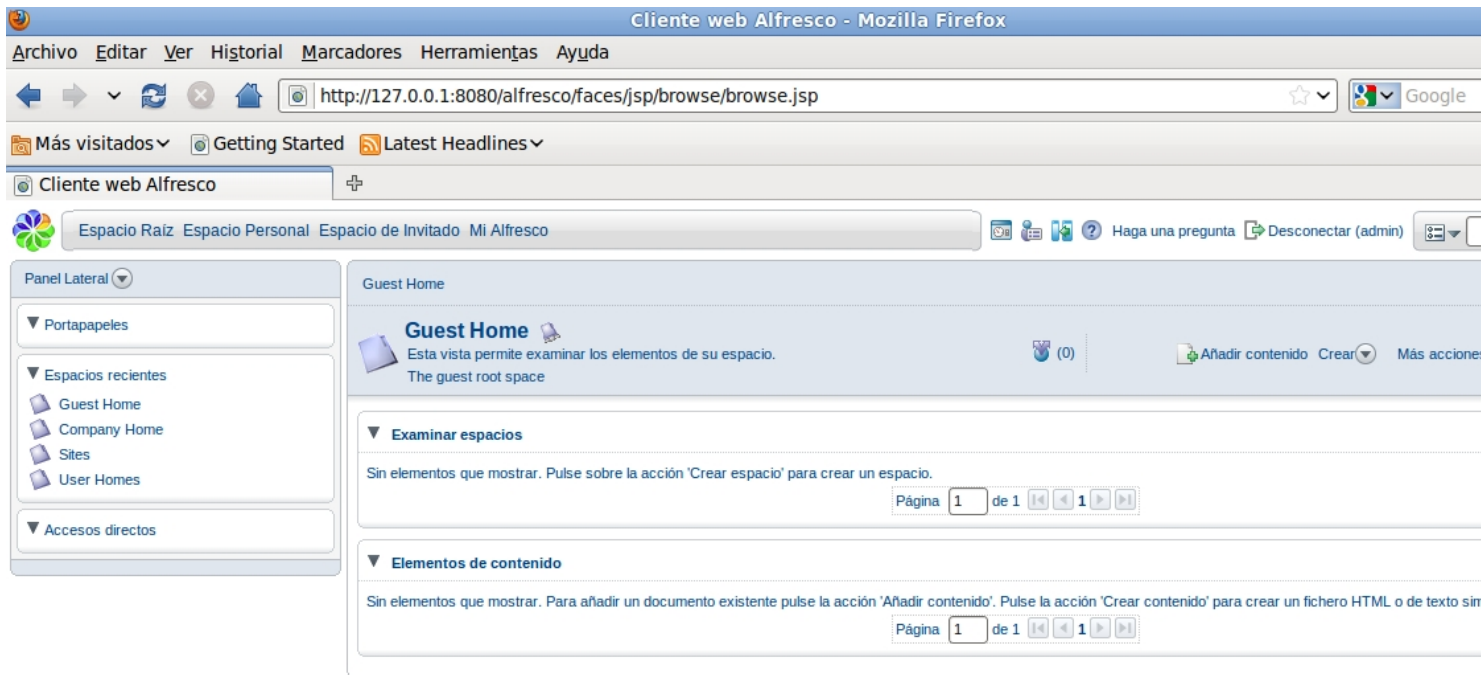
Cliente web Alfresco - Mozilla Firefox

Archivo Editar Ver Historial Marcadores Herramientas Ayuda

http://127.0.0.1:8080/alfresco/faces/jsp/browse/browse.jsp

Google

Más visitados Getting Started Latest Headlines

Cliente web Alfresco

Espacio Raíz Espacio Personal Espacio de Invitado Mi Alfresco

Haga una pregunta Desconectar (admin)

Panel Lateral

▼ Portapapeles

▼ Espacios recientes

Guest Home
Company Home
Sites
User Homes

▼ Accesos directos

Guest Home

Guest Home

Esta vista permite examinar los elementos de su espacio.
The guest root space

(0)

Añadir contenido Crear Más acciones

▼ Examinar espacios

Sin elementos que mostrar. Pulse sobre la acción 'Crear espacio' para crear un espacio.

Página 1 de 1 1

▼ Elementos de contenido

Sin elementos que mostrar. Para añadir un documento existente pulse la acción 'Añadir contenido'. Pulse la acción 'Crear contenido' para crear un fichero HTML o de texto sim

Página 1 de 1 1